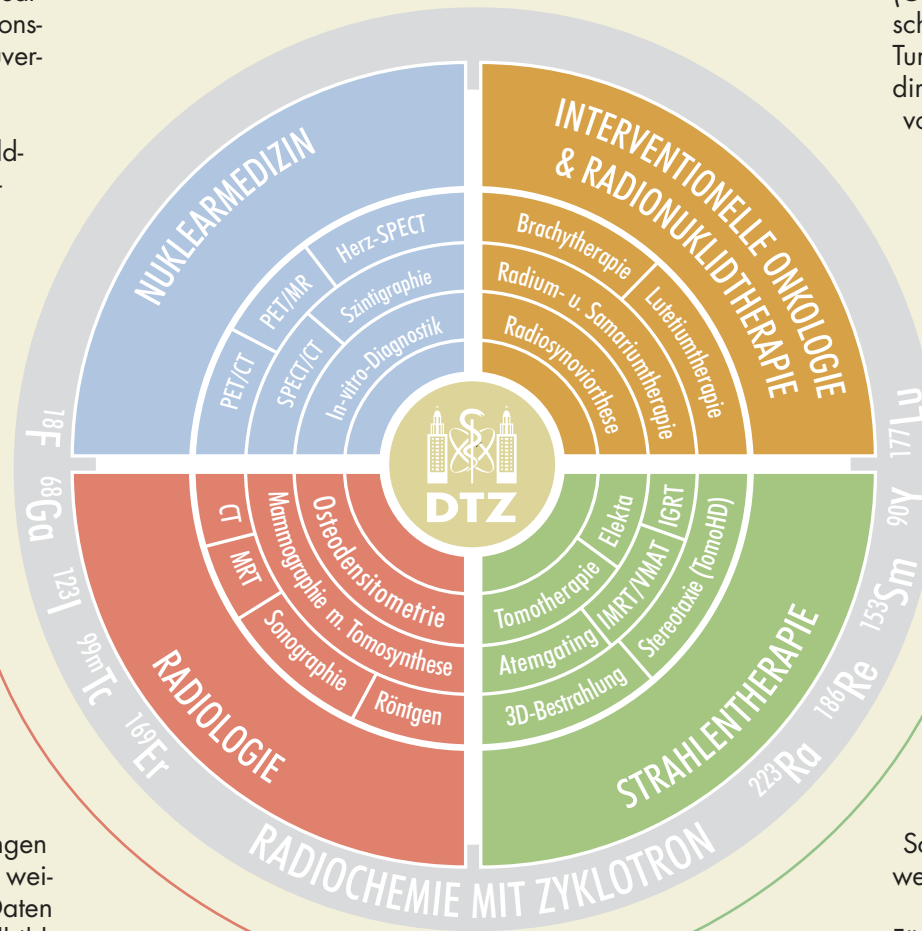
ons-
ver-

ld-

NUKLEARMEDIZIN
Herz-SPECT
PET/MR
Szintigraphie
PET/CT
SPECT/CT
In-vitro-Diagnostik

INTERVENTIONELLE ONKOLOGIE & RADIONUKLIDTHERAPIE
Brachytherapie
Radium- u. Samariumtherapie
Lutetiumtherapie
Radiosynoviorthese

DTZ

RADIOLOGIE
CT
MRT
Mammographie m. Tomosynthese
Osteodensitometrie
Sonographie
Röntgen

STRAHLENTHERAPIE
Elekta
IGRT
Tomotherapie
IMRT/VMAT
Stereotaxie (TomoHD)
Atemgating
3D-Bestrahlung

$^{18}$F
$^{68}$Ga
$^{123}$I
$^{99m}$Tc
$^{169}$Er
RADIOCHEMIE MIT ZYKLOTRON
$^{223}$Ra
$^{186}$Re
$^{153}$Sm
$^{90}$Y
$^{177}$Lu

(
sch
Tur
dir
vo

ngen
wei-
Daten

Sc
we